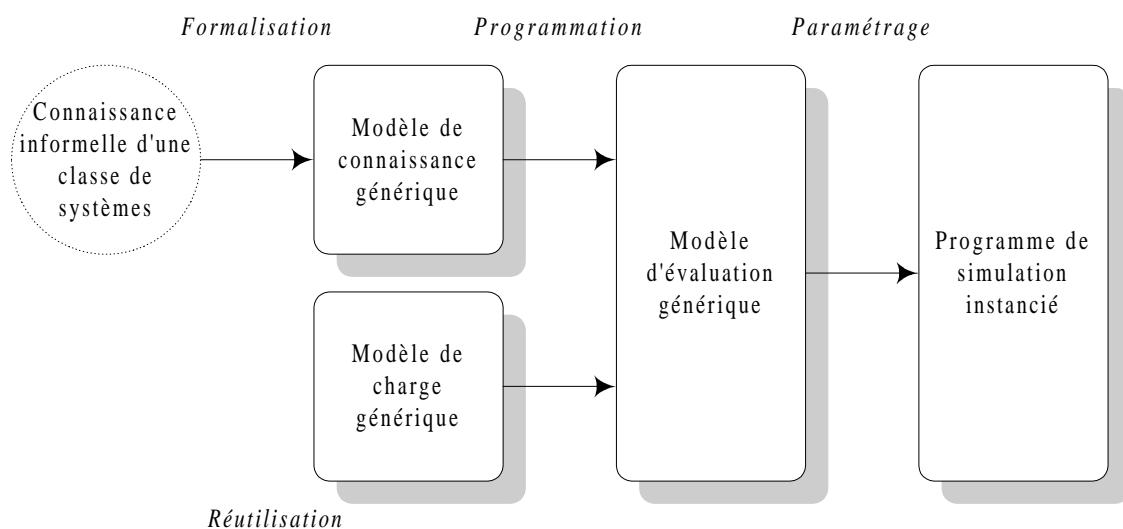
Formalisation

Programmation

Paramétrage

Connaissance informelle d'une classe de systèmes

Modèle de connaissance générique

Modèle de charge générique

Modèle d'évaluation générique

Programme de simulation instancié

Réutilisation